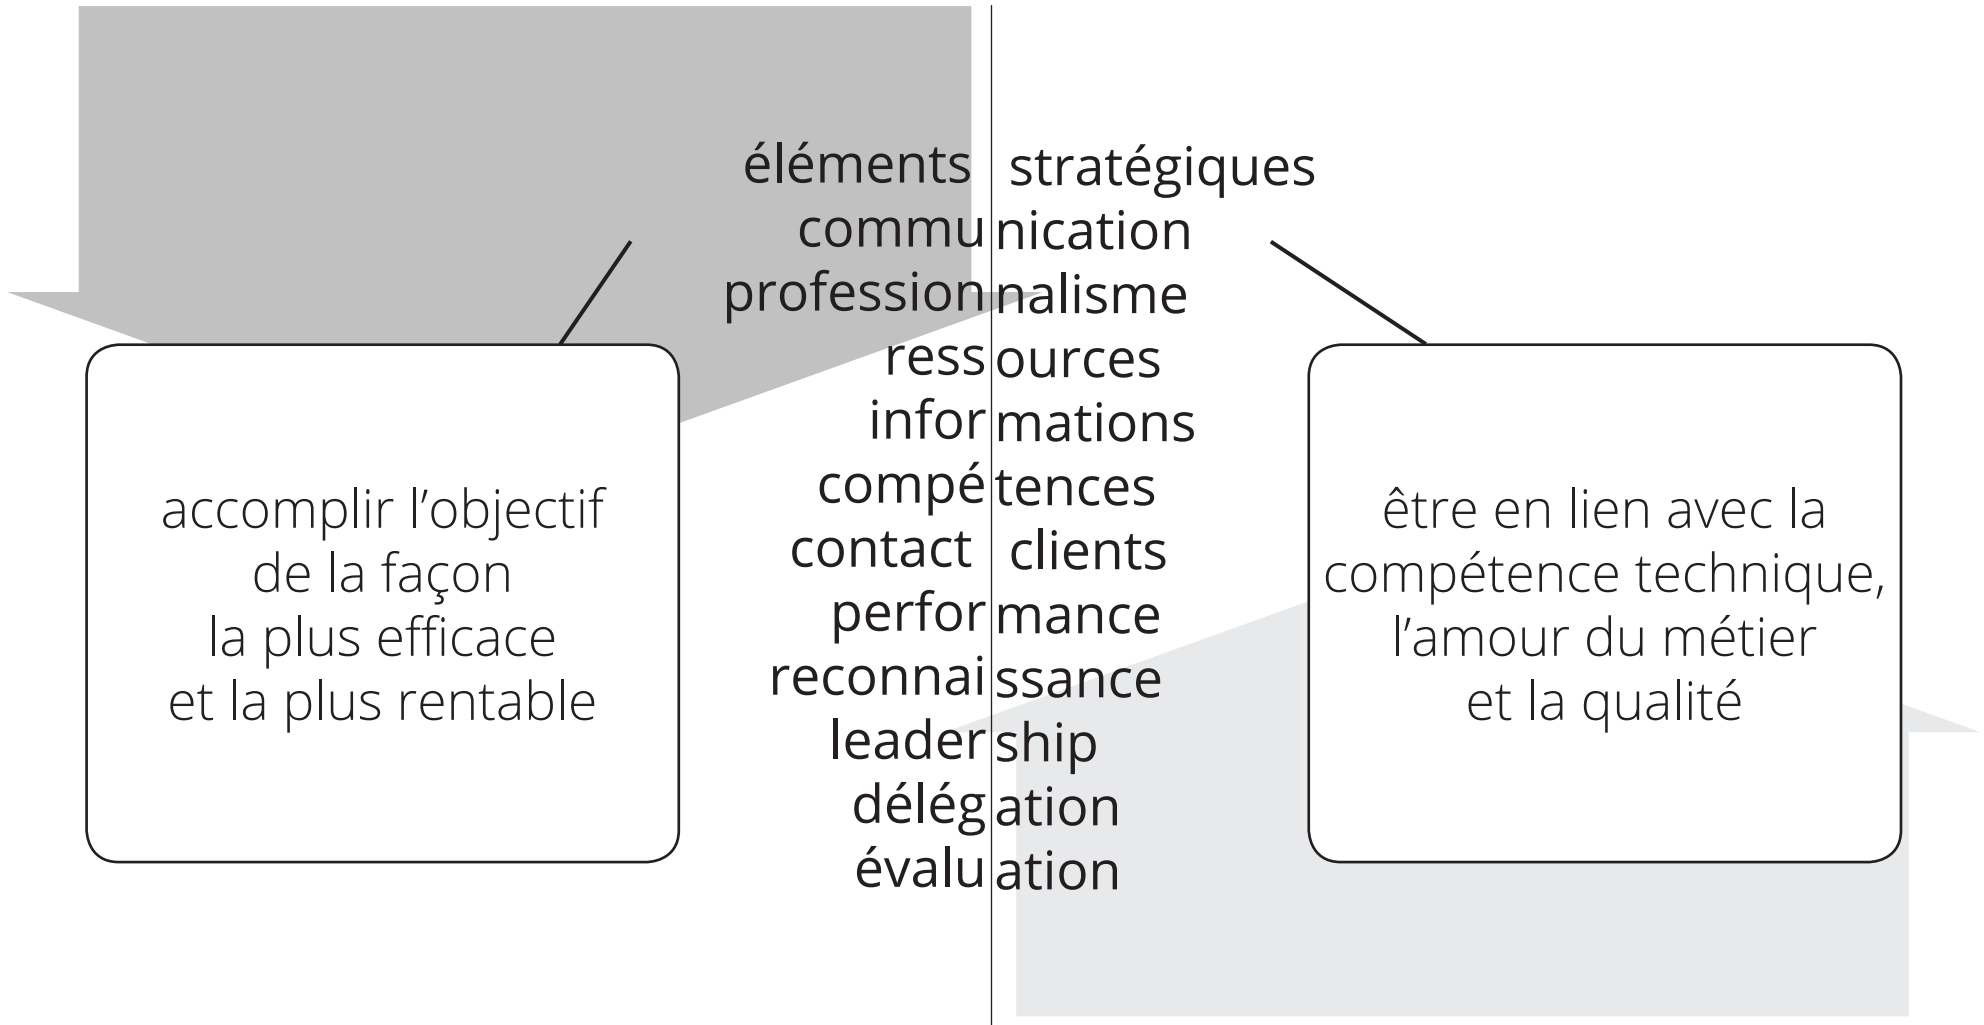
éléments stratégiques
commu nication
profession nalisme
ress ources
infor mations
compé tences
contact clients
perfor mance
reconnai ssance
leader ship
délég ation
évalu ation

accomplir l’objectif de la façon la plus efficace et la plus rentable

être en lien avec la compétence technique, l’amour du métier et la qualité